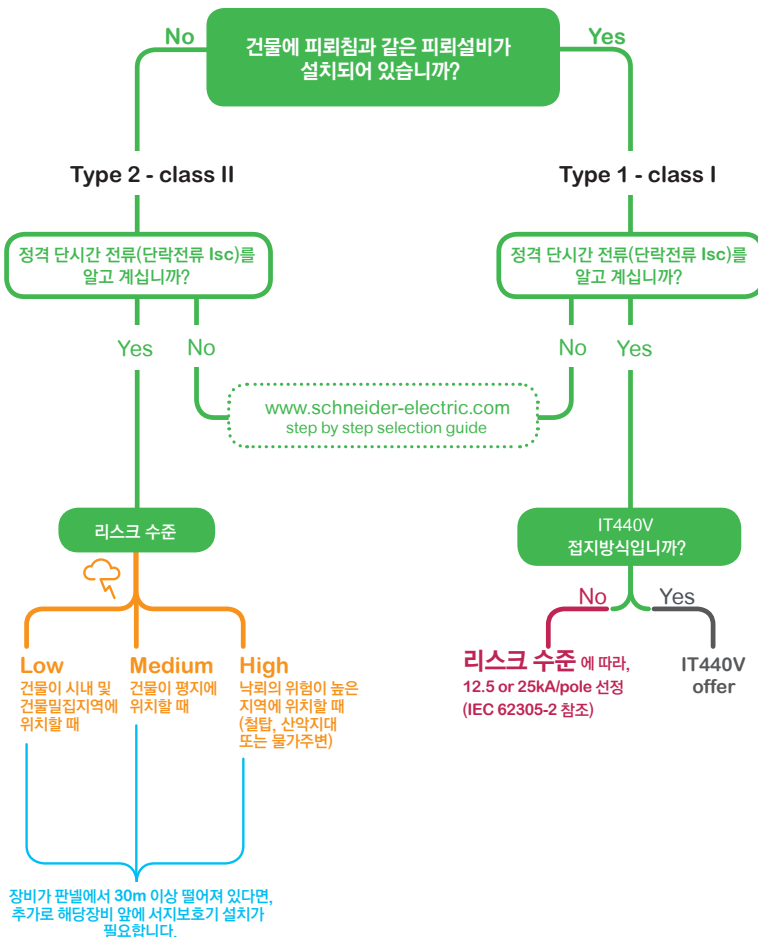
No

Yes

건물에 피뢰침과 같은 피뢰설비가 설치되어 있습니까?

Type 2 - class II

Type 1 - class I

정격 단시간 전류(단락전류 Isc)를 알고 계십니까?

정격 단시간 전류(단락전류 Isc)를 알고 계십니까?

Yes

No

No

Yes

www.schneider-electric.com
step by step selection guide

리스크 수준

IT440V
접지방식입니까?

No

Yes

Low
건물이 시내 및 건물밀집지역에 위치할 때

Medium
건물이 평지에 위치할 때

High
낙뢰의 위험이 높은 지역에 위치할 때 (철탑, 산악지대 또는 물가주변)

리스크 수준 에 따라, 12.5 or 25kA/pole 선정 (IEC 62305-2 참조)

IT440V offer

장비가 판넬에서 30m 이상 떨어져 있다면, 추가로 해당장비 앞에 서지보호기 설치가 필요합니다.